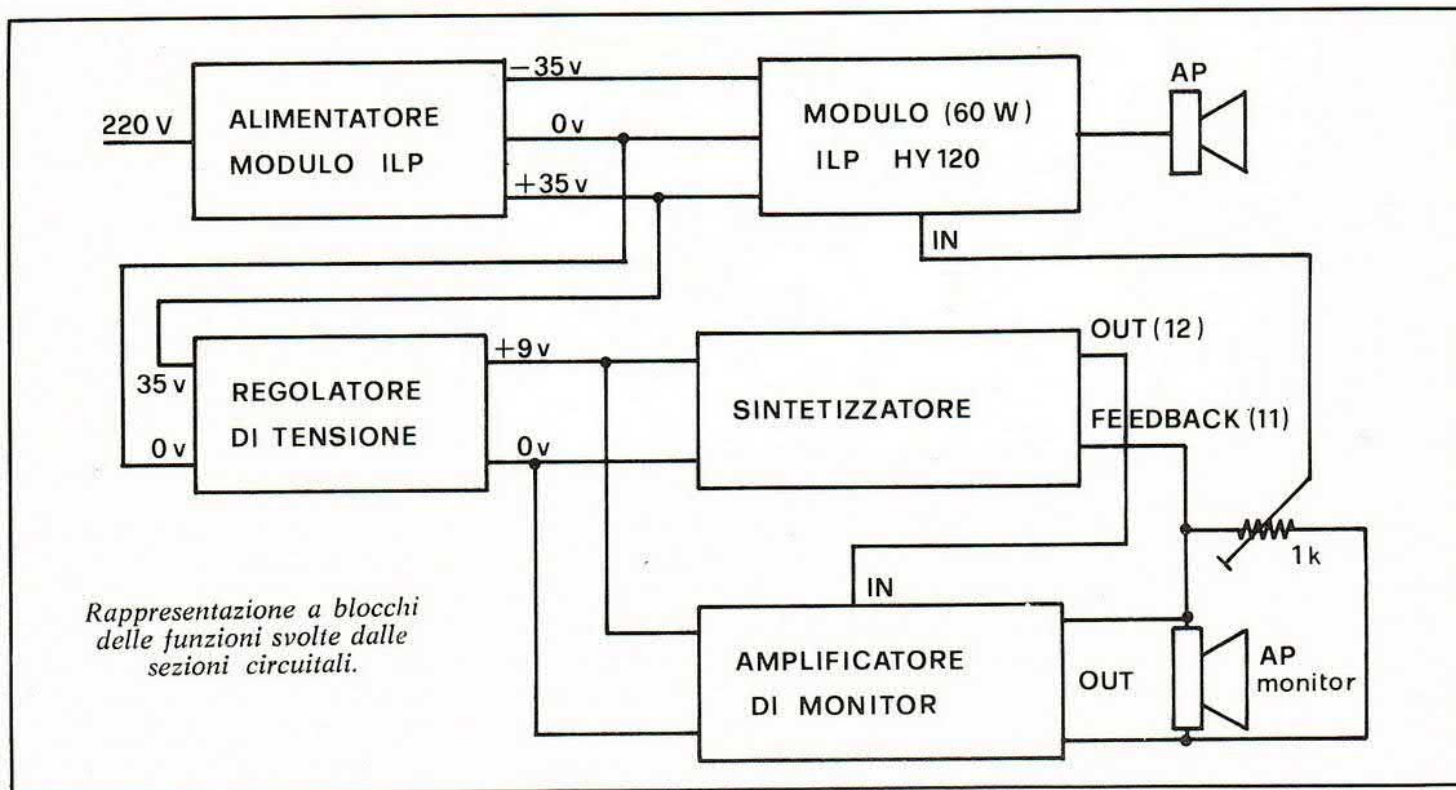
220 V

ALIMENTATORE MODULO ILP

−35 v

0 v

+35 v

MODULO (60 W) ILP HY 120

AP

IN

35 v

0 v

REGOLATORE DI TENSIONE

+9 v

0 v

SINTETIZZATORE

OUT (12)

FEEDBACK (11)

1 k

IN

AMPLIFICATORE DI MONITOR

OUT

AP monitor

*Rappresentazione a blocchi delle funzioni svolte dalle sezioni circuitali.*